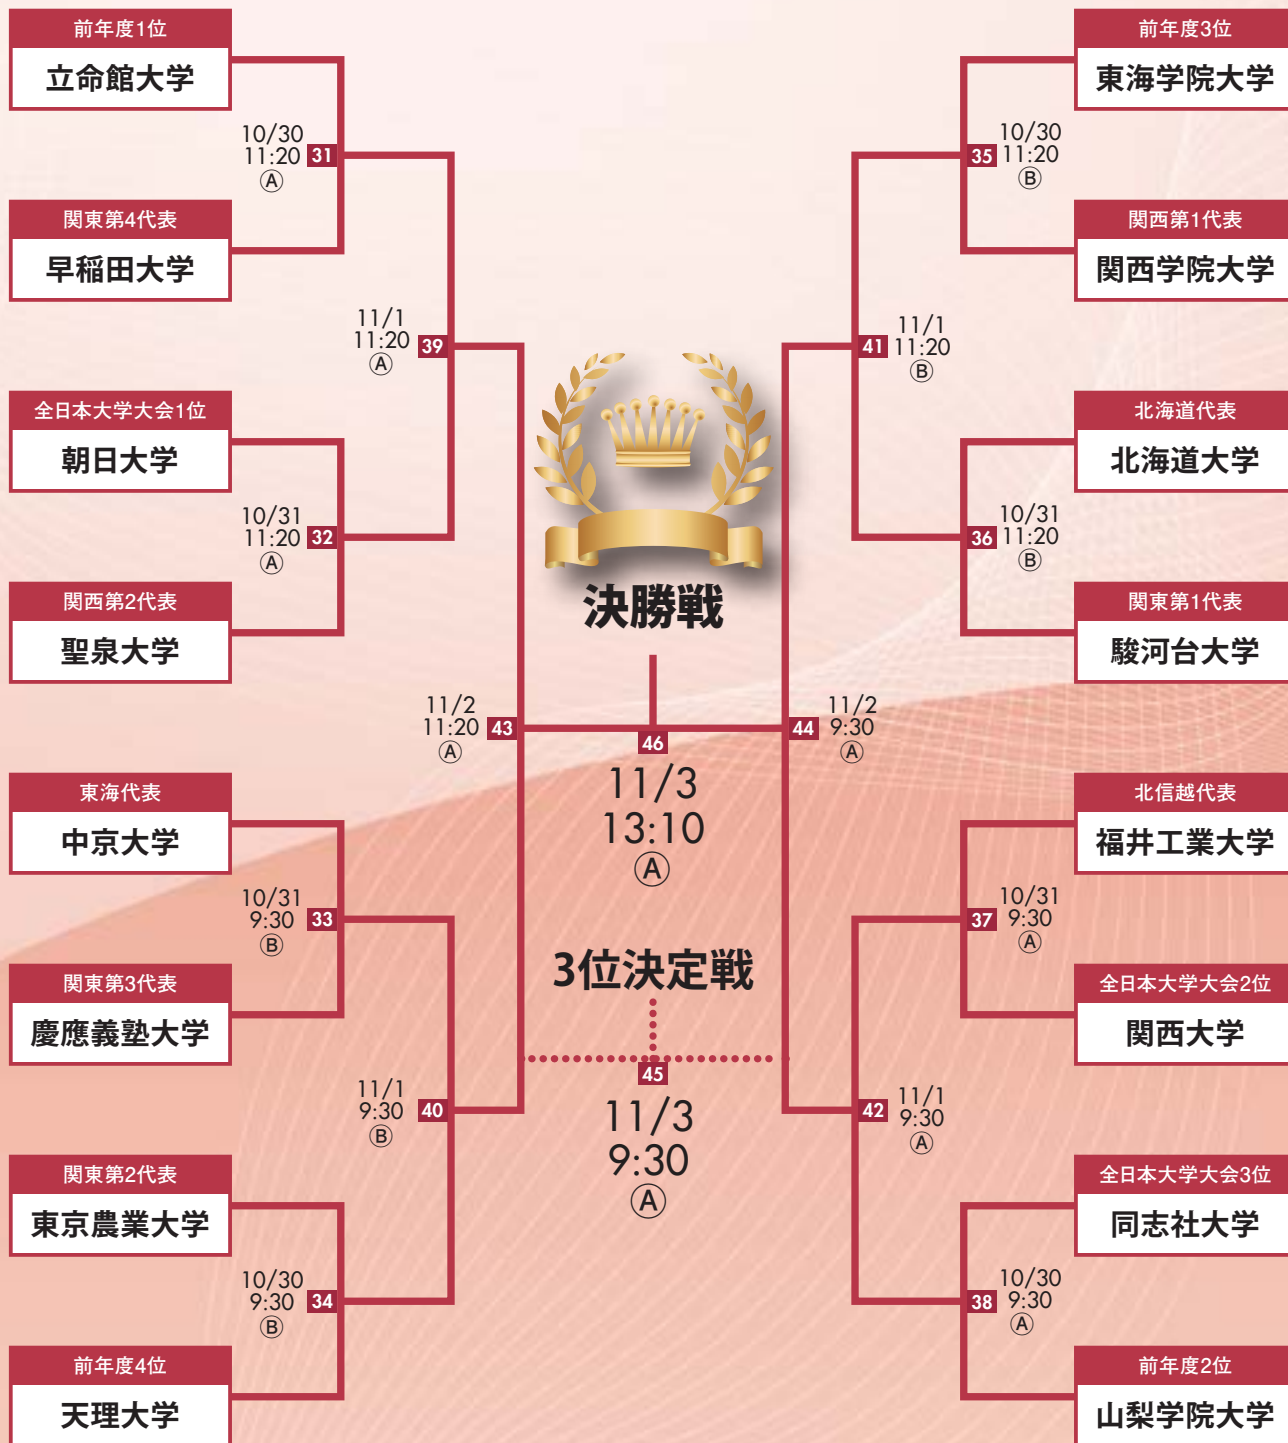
前年度1位
立命館大学

10/30
11:20 31
Ⓐ

関東第4代表
早稲田大学

11/1
11:20 39
Ⓐ

全日本大学大会1位
朝日大学

10/31
11:20 32
Ⓐ

関西第2代表
聖泉大学

11/2
11:20 43
Ⓐ

東海代表
中京大学

10/31
9:30 33
Ⓑ

関東第3代表
慶應義塾大学

11/1
9:30 40
Ⓑ

関東第2代表
東京農業大学

10/30
9:30 34
Ⓑ

前年度4位
天理大学

決勝戦

46
11/3
13:10
Ⓐ

3位決定戦

45
11/3
9:30
Ⓐ

前年度3位
東海学院大学

35 10/30
11:20
Ⓑ

関西第1代表
関西学院大学

41 11/1
11:20
Ⓑ

北海道代表
北海道大学

36 10/31
11:20
Ⓑ

関東第1代表
駿河台大学

44 11/2
9:30
Ⓐ

北信越代表
福井工業大学

37 10/31
9:30
Ⓐ

全日本大学大会2位
関西大学

42 11/1
9:30
Ⓐ

全日本大学大会3位
同志社大学

38 10/30
9:30
Ⓐ

前年度2位
山梨学院大学